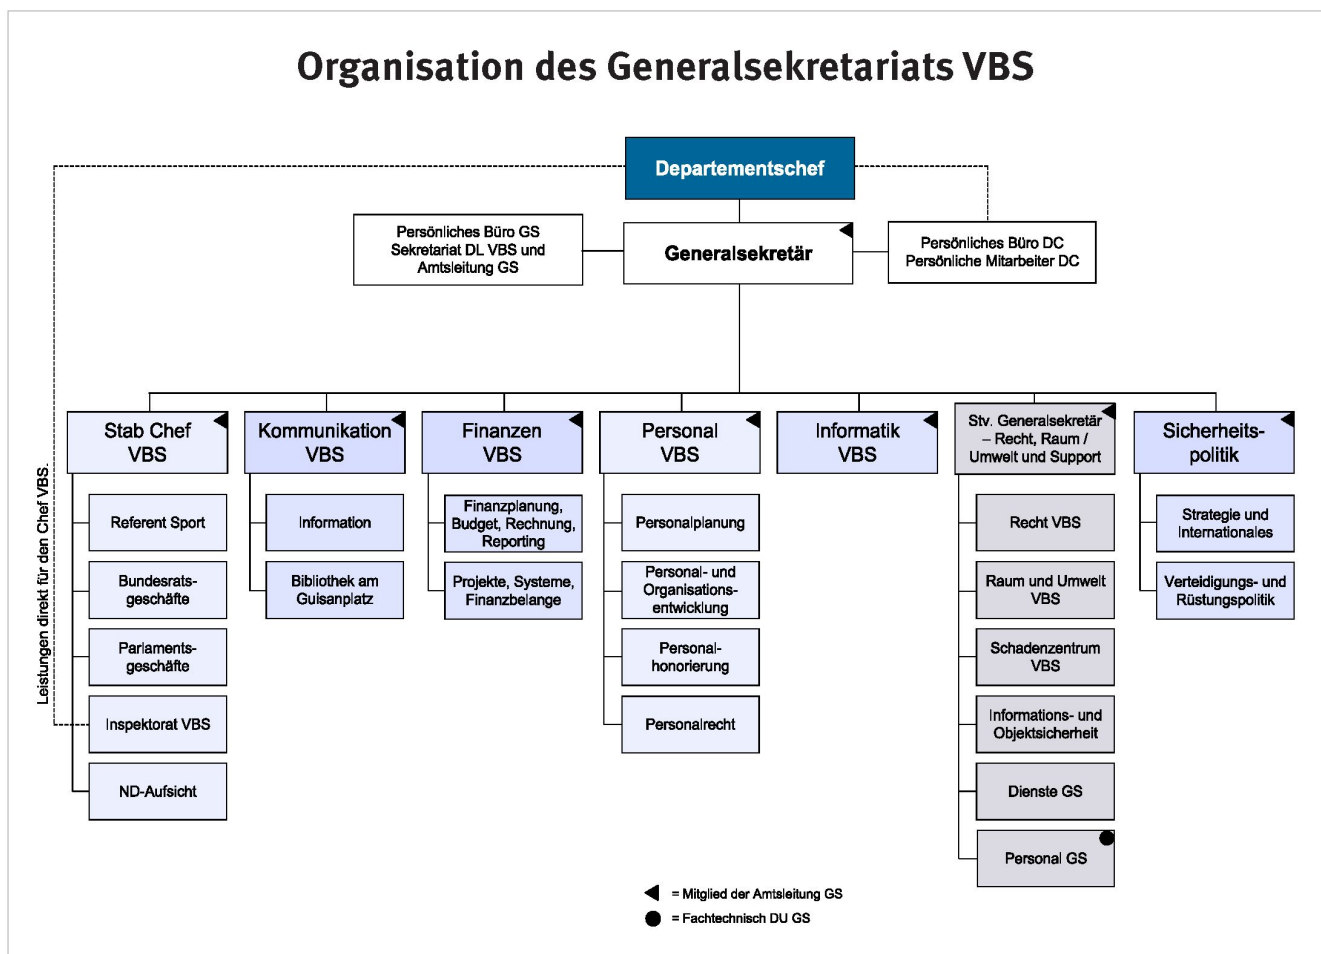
Organisation des Generalsekretariats VBS

Departementschef

Persönliches Büro GS Sekretariat DL VBS und Amtsleitung GS

Generalsekretär

Persönliches Büro DC Persönliche Mitarbeiter DC

Leistungen direkt für den Chef VBS.

Stab Chef VBS

Referent Sport

Bundesratsgeschäfte

Parlamentsgeschäfte

Inspektorat VBS

ND-Aufsicht

Kommunikation VBS

Information

Bibliothek am Guisanplatz

Finanzen VBS

Finanzplanung, Budget, Rechnung, Reporting

Projekte, Systeme, Finanzbelange

Personal VBS

Personalplanung

Personal- und Organisationsentwicklung

Personalhonorierung

Personalrecht

Informatik VBS

Stv. Generalsekretär – Recht, Raum / Umwelt und Support

Recht VBS

Raum und Umwelt VBS

Schadenzentrum VBS

Informations- und Objektsicherheit

Dienste GS

Personal GS

Sicherheitspolitik

Strategie und Internationales

Verteidigungs- und Rüstungspolitik

= Mitglied der Amtsleitung GS

= Fachtechnisch DU GS